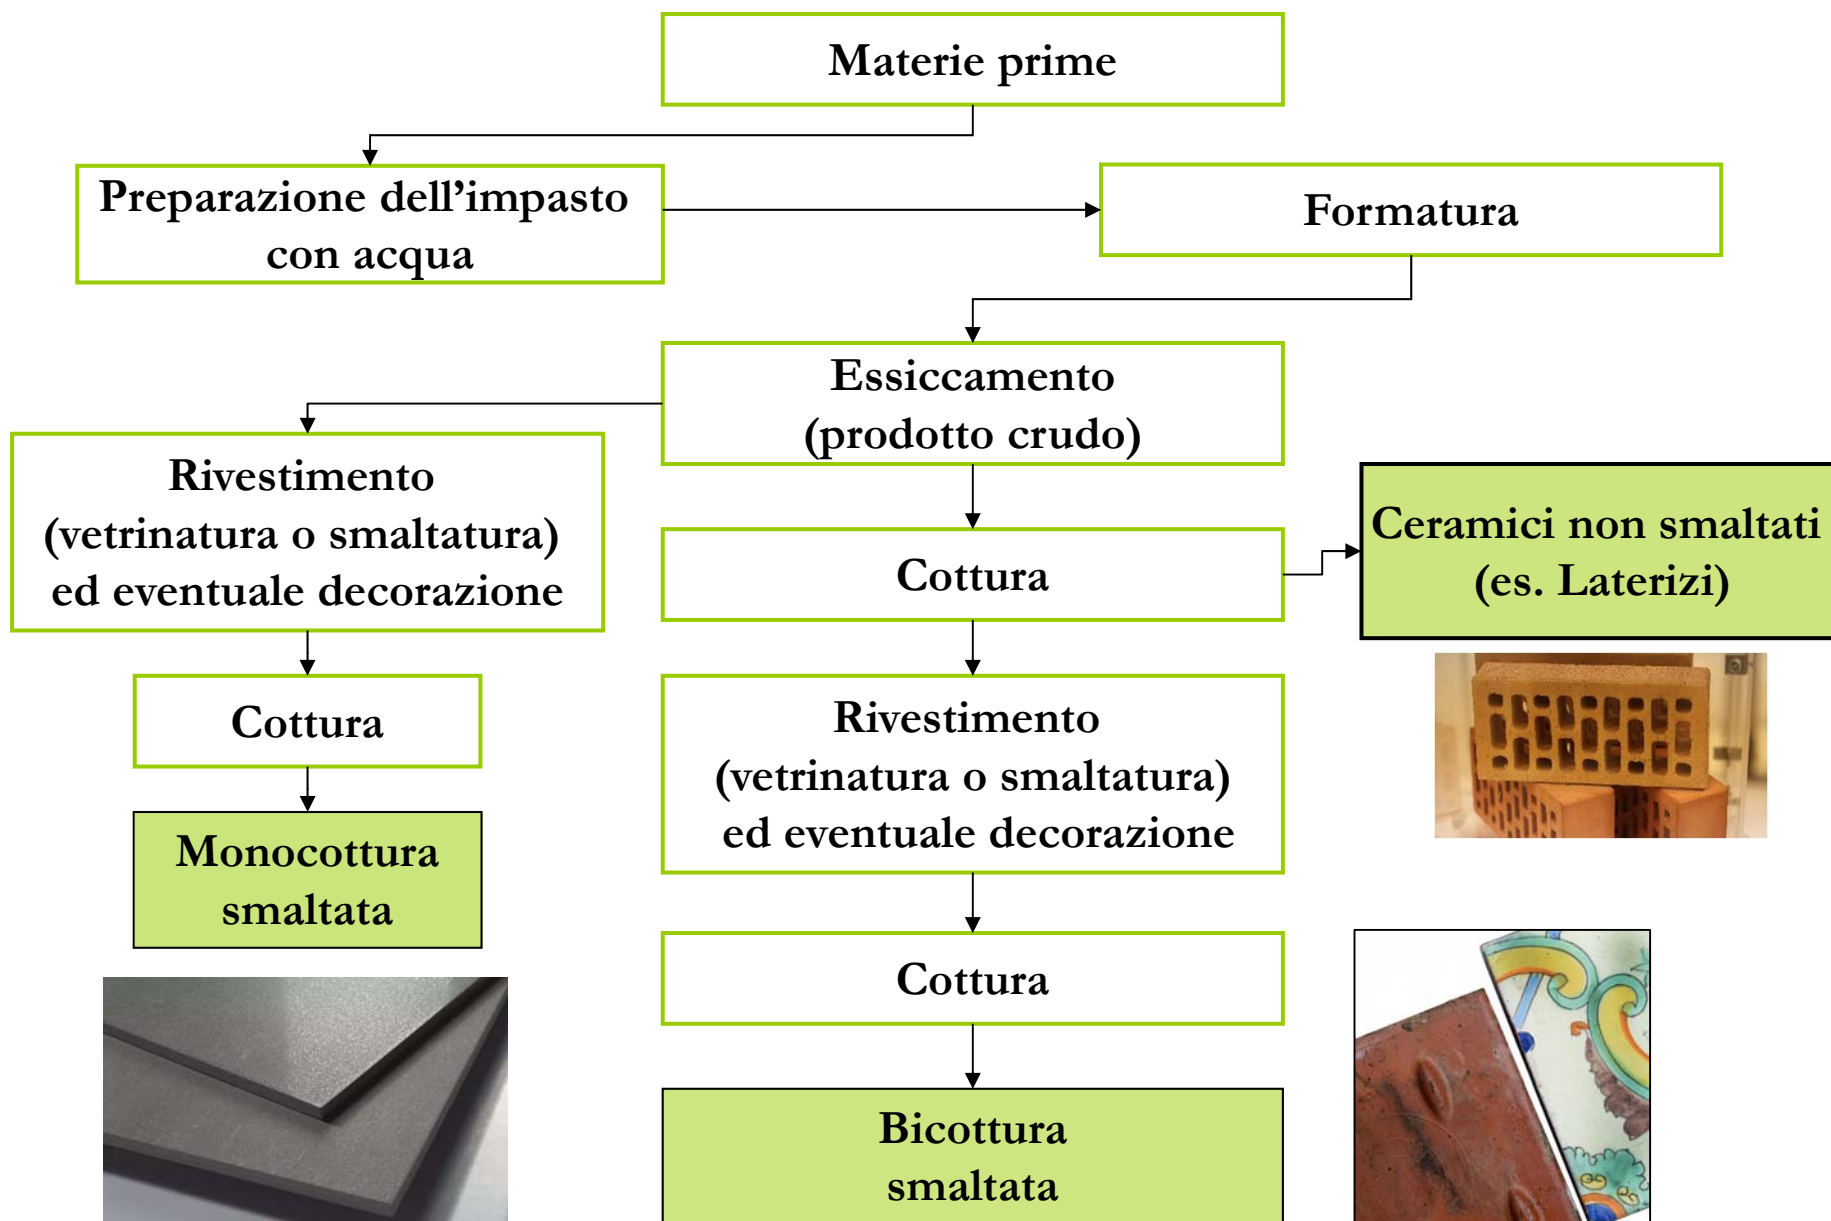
Materie prime

Preparazione dell’impasto con acqua

Formatura

Essiccamento (prodotto crudo)

Rivestimento (vetrinatura o smaltatura) ed eventuale decorazione

Cottura

Monocottura smaltata

Cottura

Ceramici non smaltati (es. Laterizi)

Rivestimento (vetrinatura o smaltatura) ed eventuale decorazione

Cottura

Bicottura smaltata